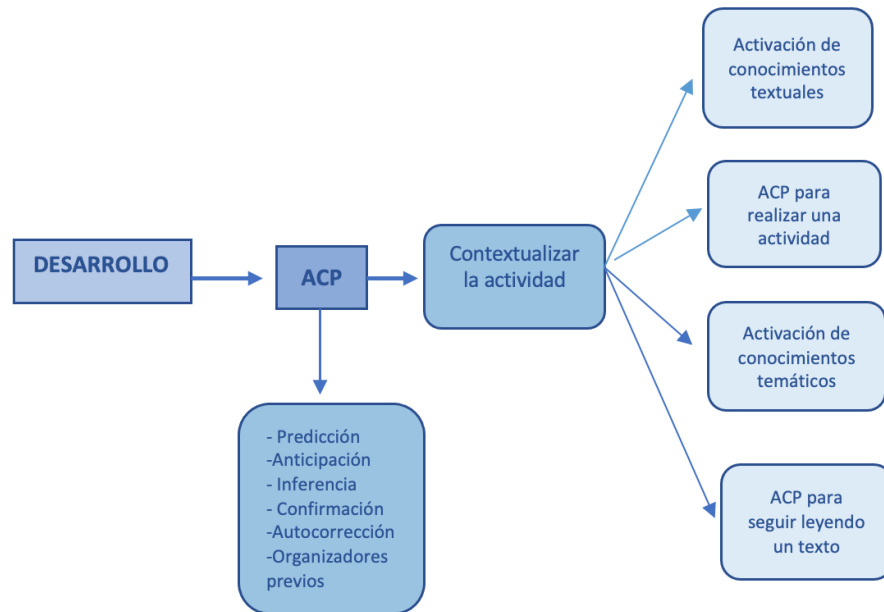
DESARROLLO

ACP

Contextualizar la actividad

Activación de conocimientos textuales

ACP para realizar una actividad

Activación de conocimientos temáticos

ACP para seguir leyendo un texto

- Predicción
-Anticipación
- Inferencia
- Confirmación
-Autocorrección
-Organizadores previos